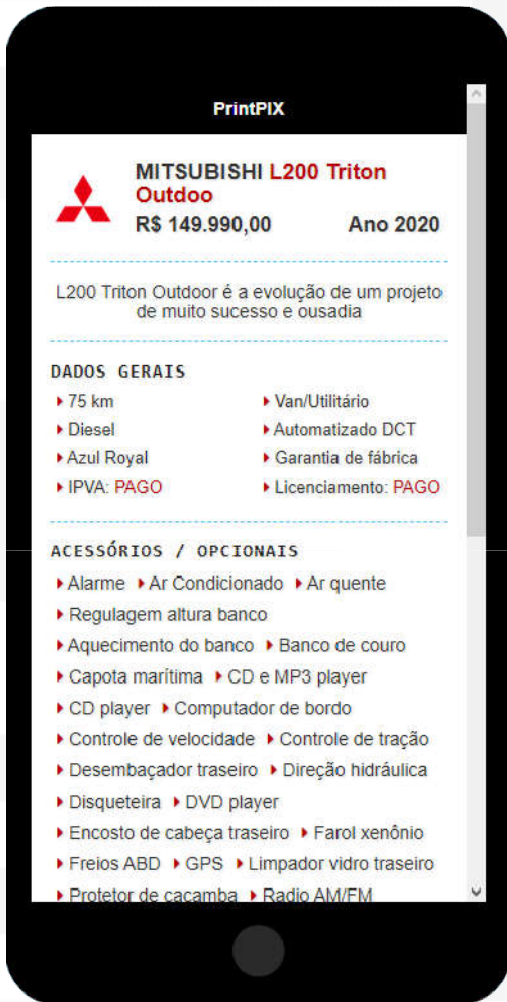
PrintPIX

MITSUBISHI L200 Triton Outdoo
R$ 149.990,00
Ano 2020

L200 Triton Outdoor é a evolução de um projeto de muito sucesso e ousadia

DADOS GERAIS
75 km
Van/Utilitário
Diesel
Automatizado DCT
Azul Royal
Garantia de fábrica
IPVA: PAGO
Licenciamento: PAGO

ACESSÓRIOS / OPCIONAIS
Alarme
Ar Condicionado
Ar quente
Regulagem altura banco
Aquecimento do banco
Banco de couro
Capota marítima
CD e MP3 player
CD player
Computador de bordo
Controle de velocidade
Controle de tração
Desembaçador traseiro
Direção hidráulica
Disqueteira
DVD player
Encosto de cabeça traseiro
Farol xenônio
Freios ABD
GPS
Limpador vidro traseiro
Protetor de caçamba
Radio AM/FM